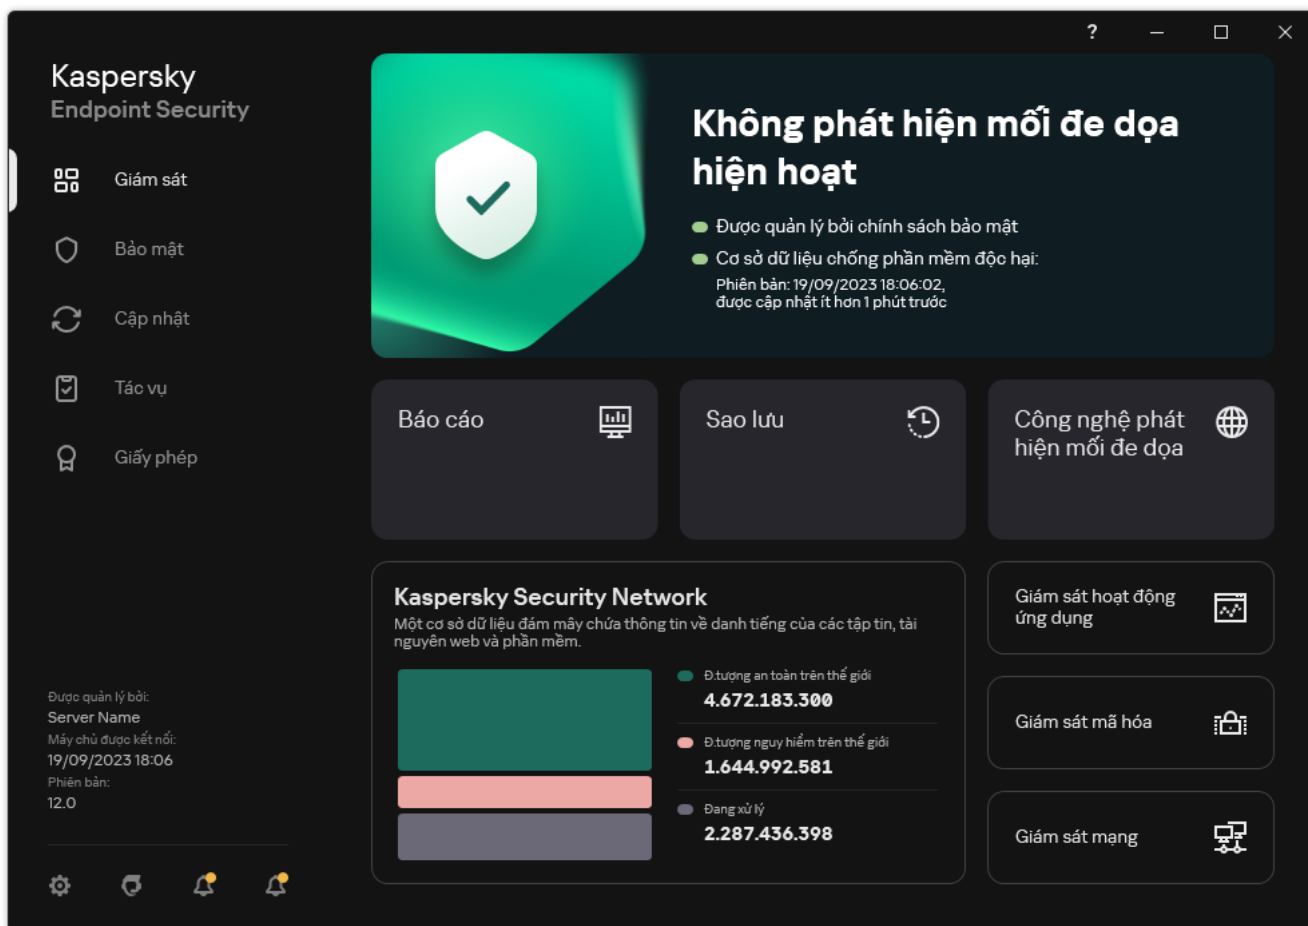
?

Kaspersky
Endpoint Security

Giám sát

Bảo mật

Cập nhật

Tác vụ

Giấy phép

Được quản lý bởi:
Server Name
Máy chủ được kết nối:
19/09/2023 18:06
Phiên bản:
12.0

Không phát hiện mối đe dọa hiện hoạt

Được quản lý bởi chính sách bảo mật

Cơ sở dữ liệu chống phần mềm độc hại:
Phiên bản: 19/09/2023 18:06:02, được cập nhật ít hơn 1 phút trước

Báo cáo

Sao lưu

Công nghệ phát hiện mối đe dọa

Kaspersky Security Network
Một cơ sở dữ liệu đám mây chứa thông tin về danh tiếng của các tập tin, tài nguyên web và phần mềm.

Đ.tượng an toàn trên thế giới
4.672.183.300

Đ.tượng nguy hiểm trên thế giới
1.644.992.581

Đang xử lý
2.287.436.398

Giám sát hoạt động ứng dụng

Giám sát mã hóa

Giám sát mạng